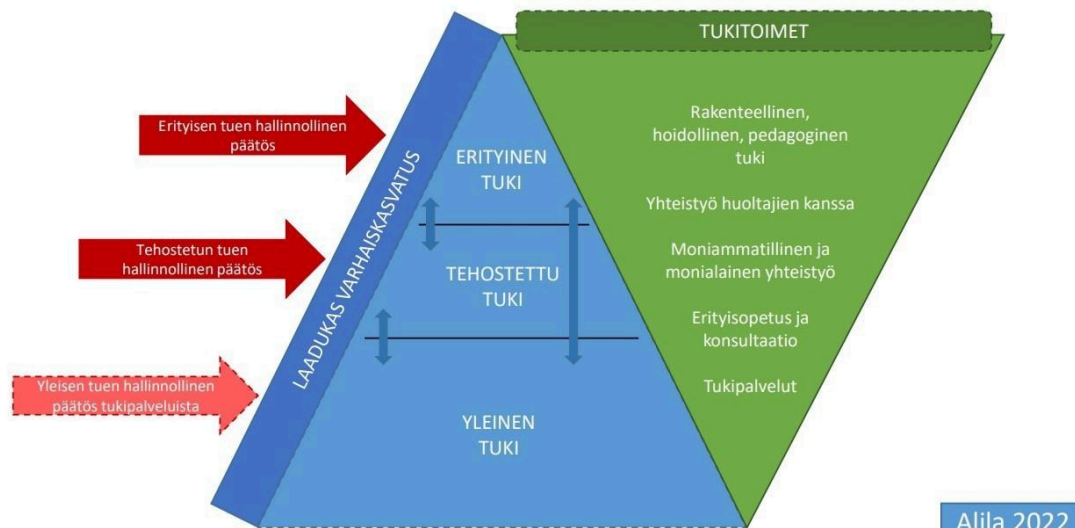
Erityisen tuen hallinnollinen päätös

Tehostetun tuen hallinnollinen päätös

Yleisen tuen hallinnollinen päätös tukipalveluista

LAADUKAS VARHAISKASVATUS

ERITYINEN TUKI

TEHOSTETTU TUKI

YLEINEN TUKI

TUKITOIMET

Rakenteellinen, hoidollinen, pedagoginen tuki

Yhteistyö huoltajien kanssa

Moniammatillinen ja monialainen yhteistyö

Erityisopetus ja konsultaatio

Tukipalvelut

Alila 2022